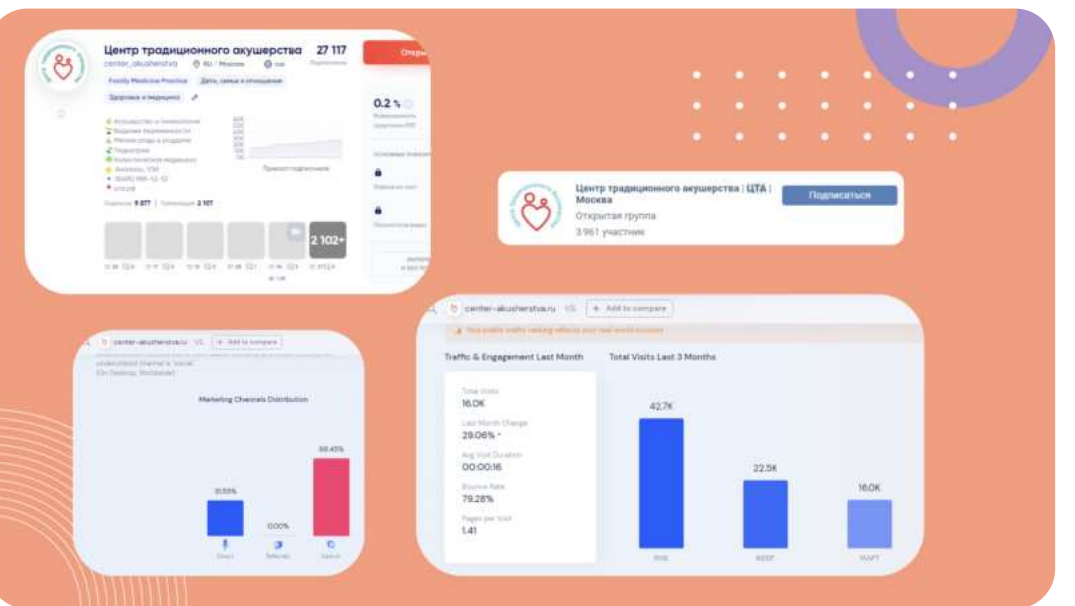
Центр традиционного акушерства 27 117
center_akusherstva RU | Москва
Family Medicine Practice Дети, семья и отношения
Здоровье и медицина
Откры
0.2 %
Подписки 9 877 Публикации 2 107
2 102+
Прирост подписчиков

Центр традиционного акушерства | ЦТА | Москва
Открытая группа
3 961 участник
Подписаться

center-akusherstva.ru VS. + Add to compare
Marketing Channels Distribution
31.55%
0.00%
68.45%
Direct Referrals Search

center-akusherstva.ru VS. + Add to compare
Traffic & Engagement Last Month
Total Visits Last 3 Months
Total Visits
16.0K
Last Month Change
29.06%
Avg Visit Duration
00:00:16
Bounce Rate
79.28%
Pages per Visit
1.41
42.7K
22.5K
16.0K
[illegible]